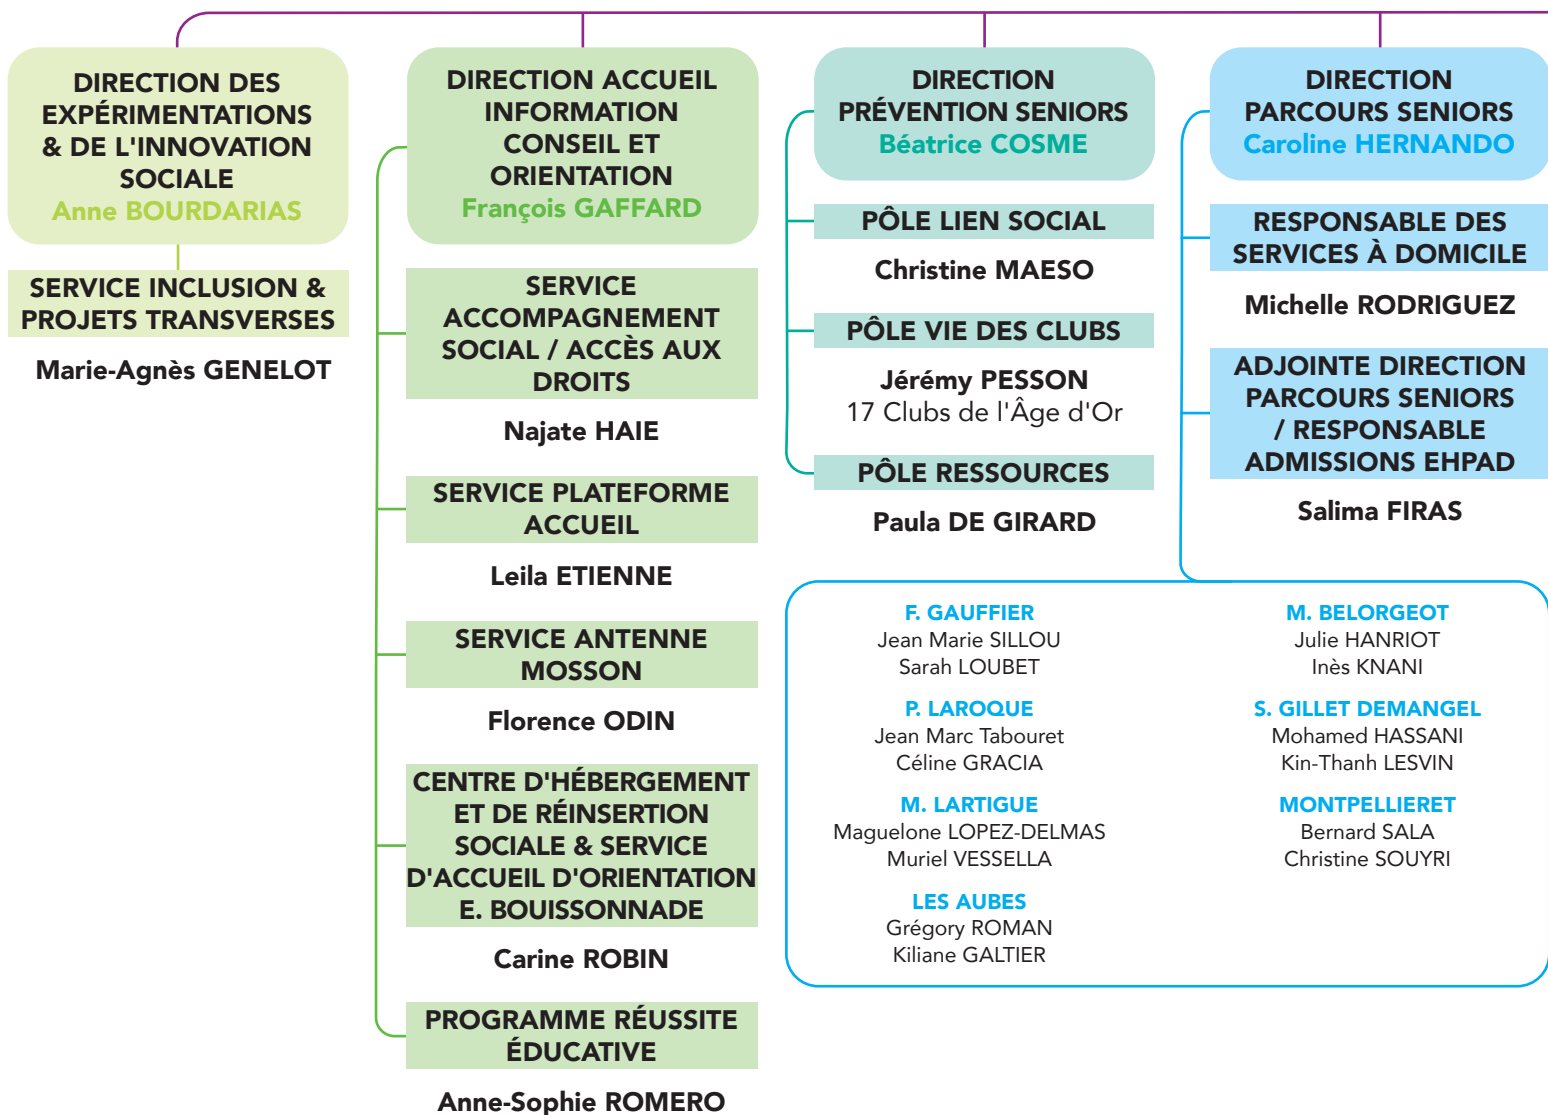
DIRECTION DES EXPÉRIMENTATIONS & DE L'INNOVATION SOCIALE
Anne BOURDARIAS

SERVICE INCLUSION & PROJETS TRANSVERSES

Marie-Agnès GENELOT

DIRECTION ACCUEIL INFORMATION CONSEIL ET ORIENTATION
François GAFFARD

SERVICE ACCOMPAGNEMENT SOCIAL / ACCÈS AUX DROITS

Najate HAIE

SERVICE PLATEFORME ACCUEIL

Leila ETIENNE

SERVICE ANTENNE MOSSON

Florence ODIN

CENTRE D'HÉBERGEMENT ET DE RÉINSERTION SOCIALE & SERVICE D'ACCUEIL D'ORIENTATION E. BOUISSONNADE

Carine ROBIN

PROGRAMME RÉUSSITE ÉDUCATIVE

Anne-Sophie ROMERO

DIRECTION PRÉVENTION SENIORS
Béatrice COSME

PÔLE LIEN SOCIAL

Christine MAESO

PÔLE VIE DES CLUBS

Jérémy PESSON
17 Clubs de l'Âge d'Or

PÔLE RESSOURCES

Paula DE GIRARD

DIRECTION PARCOURS SENIORS
Caroline HERNANDO

RESPONSABLE DES SERVICES À DOMICILE

Michelle RODRIGUEZ

ADJOINTE DIRECTION PARCOURS SENIORS / RESPONSABLE ADMISSIONS EHPAD

Salima FIRAS

F. GAUFFIER
Jean Marie SILLOU
Sarah LOUBET

P. LAROQUE
Jean Marc Tabouret
Céline GRACIA

M. LARTIGUE
Maguelone LOPEZ-DELMAS
Muriel VESSELLA

LES AUBES
Grégory ROMAN
Kiliane GALTIER

M. BELORGEOT
Julie HANRIOT
Inès KNANI

S. GILLET DEMANGEL
Mohamed HASSANI
Kin-Thanh LESVIN

MONTPELLIERET
Bernard SALA
Christine SOUYRI